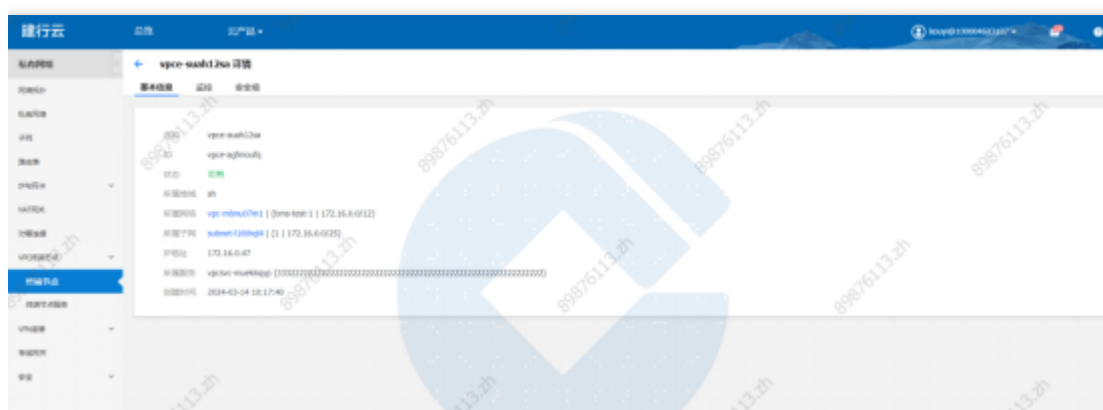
建行云

总览

云产品 ▾

vpce-suah12sa 详情

基本信息

监控

安全组

名称 vpce-suah12sa

ID vpce-aqfmoufq

状态 可用

所属地域 sh

所属网络 vpc-mbnu07e1 | (bms-test-1 | 172.16.0.0/12)

所属子网 subnet-f168sql4 | (1 | 172.16.0.0/25)

IP地址 172.16.0.47

所属服务 vpcsvc-muekiqyp (33333333333333333333333333333333333333333333333)

创建时间 2024-03-14 10:17:40

私有网络

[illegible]

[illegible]

子网

路由表

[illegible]

NAT网关

对等连接

VPC终端节点

终端节点

终端节点服务

VPN连接

专线接入

安全

89876113.zh